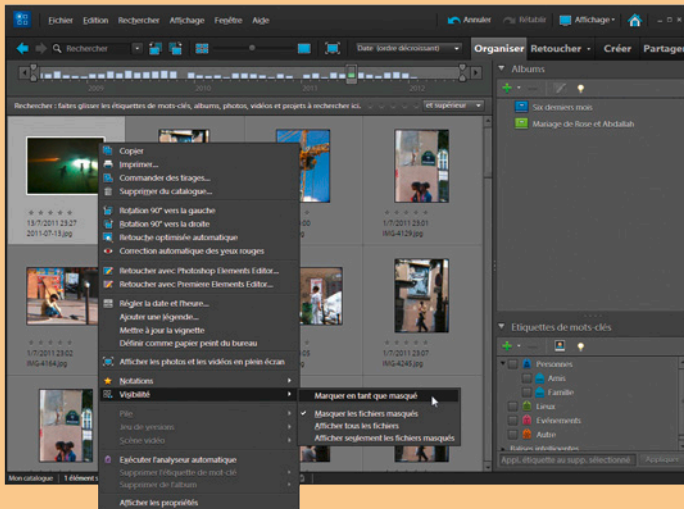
Fichier Edition Rechercher Affichage Fenêtre Aide
Annuler Rétablir Affichage
Rechercher
Date (ordre décroissant)
Organiser Retoucher Créer Partager
2009 2010 2011 2012
Rechercher : faites glisser les étiquettes de mots-clés, albums, photos, vidéos et projets à rechercher ici.
et supérieur
Albums
Six derniers mois
Mariage de Rose et Abdallah
13/7/2011 23:27
2011-07-13.jpg
1/7/2011 23:01
IMG-4129.jpg
1/7/2011 23:02
IMG-4164.jpg
IMG-4245.jpg
Copier
Imprimer...
Commander des tirages...
Supprimer du catalogue...
Rotation 90° vers la gauche
Rotation 90° vers la droite
Retouche optimisée automatique
Correction automatique des yeux rouges
Retoucher avec Photoshop Elements Editor...
Retoucher avec Premiere Elements Editor...
Régler la date et l'heure...
Ajouter une légende...
Mettre à jour la vignette
Définir comme papier peint du bureau
Afficher les photos et les vidéos en plein écran
Notations
Visibilité
Pile
Jeu de versions
Scène vidéo
Exécuter l'analyseur automatique
Supprimer l'étiquette de mot-clé
Supprimer de l'album
Afficher les propriétés
Marquer en tant que masqué
Masquer les fichiers masqués
Afficher tous les fichiers
Afficher seulement les fichiers masqués
Etiquettes de mots-clés
Personnes
Amis
Famille
Lieux
Evénements
Autre
Balises intelligentes
Appl. étiquette au supp. sélectionné
Appliquer
Mon catalogue 1 élément s